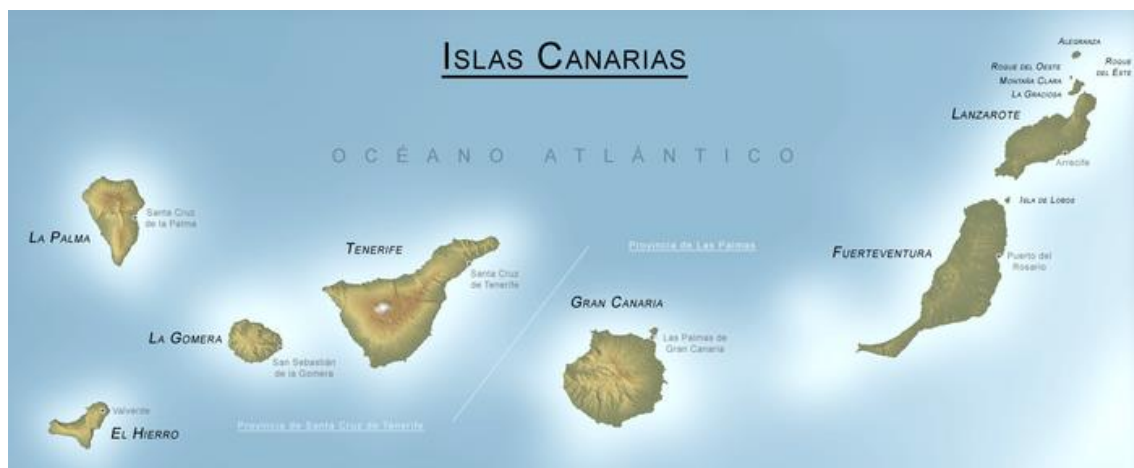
Islas Canarias

Océano Atlántico

Alegranza
Roque del Oeste
Roque del Este
Montaña Clara
La Graciosa
Lanzarote
Arrecife
Isla de Lobos
Fuerteventura
Puerto del Rosario

La Palma
Santa Cruz de la Palma

Tenerife
Santa Cruz de Tenerife

Provincia de Las Palmas

Gran Canaria
Las Palmas de Gran Canaria

La Gomera
San Sebastián de la Gomera

Valverde
El Hierro

Provincia de Santa Cruz de Tenerife